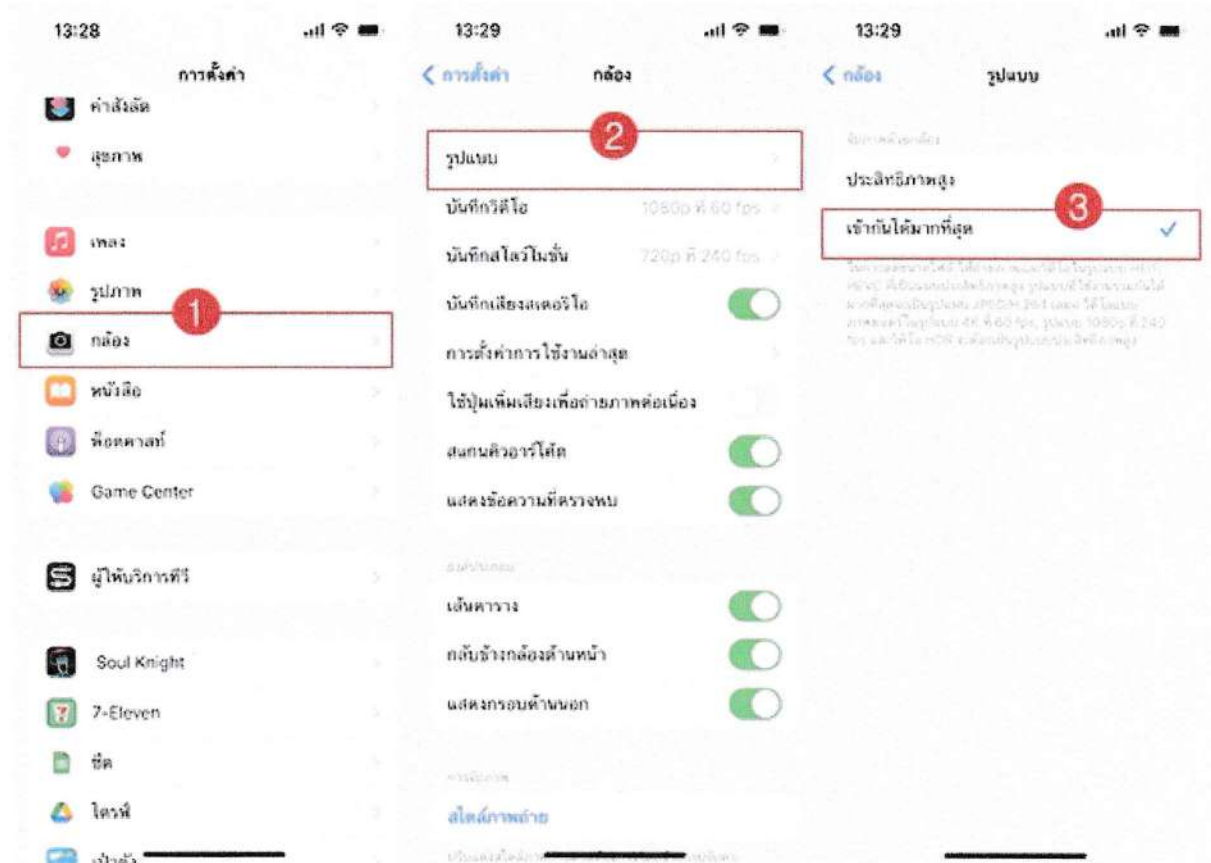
13:28

การตั้งค่า

คำสั่งลัด

สุขภาพ

เพลง

รูปภาพ

1

กล้อง

หนังสือ

พ็อดคาสท์

Game Center

ผู้ให้บริการทีวี

Soul Knight

7-Eleven

ชีต

ไดรฟ์

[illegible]

13:29

< การตั้งค่า

กล้อง

2

รูปแบบ

บันทึกวิดีโอ 1080p ที่ 60 fps

บันทึกสโลว์โมชั่น 720p ที่ 240 fps

บันทึกเสียงสเตอริโอ

การตั้งค่าการใช้งานล่าสุด

ใช้ปุ่มเพิ่มเสียงเพื่อถ่ายภาพต่อเนื่อง

สแกนคิวอาร์โค้ด

แสดงข้อความที่ตรวจพบ

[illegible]

เส้นตาราง

กลับข้างกล้องด้านหน้า

แสดงกรอบด้านนอก

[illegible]

สไตล์ภาพถ่าย

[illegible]

13:29

< กล้อง

รูปแบบ

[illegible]

ประสิทธิภาพสูง

3

เข้ากันได้มากที่สุด

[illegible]